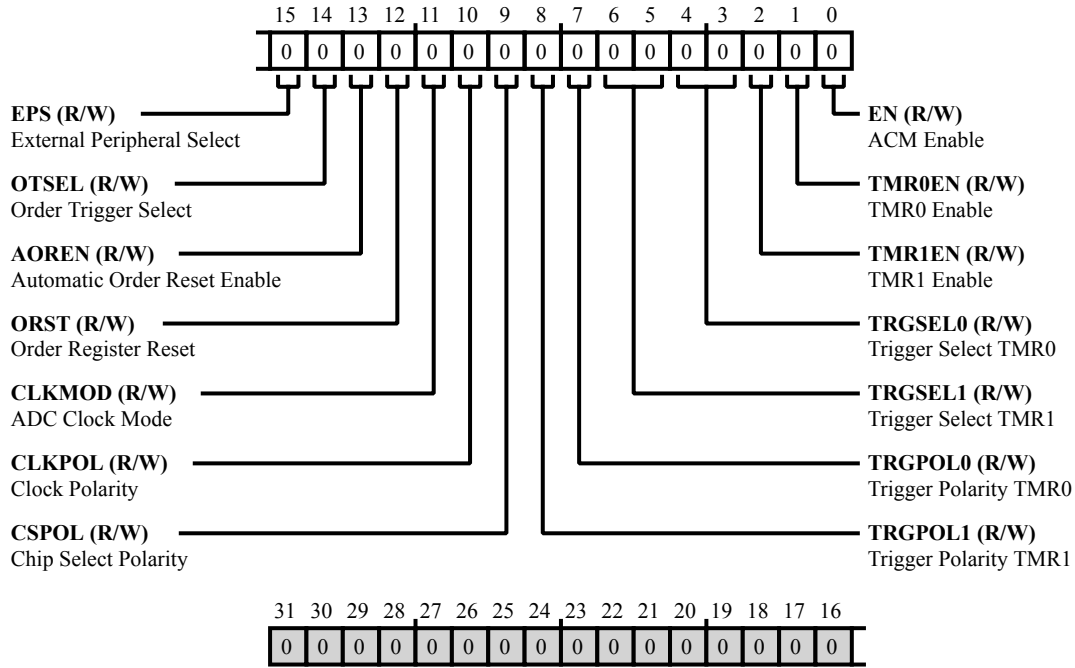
15 14 13 12 11 10 9 8 7 6 5 4 3 2 1 0

| 0 | 0 | 0 | 0 | 0 | 0 | 0 | 0 | 0 | 0 | 0 | 0 | 0 | 0 | 0 | 0 |
|---|---|---|---|---|---|---|---|---|---|---|---|---|---|---|---|

**EPS (R/W)**
External Peripheral Select

**OTSEL (R/W)**
Order Trigger Select

**AOREN (R/W)**
Automatic Order Reset Enable

**ORST (R/W)**
Order Register Reset

**CLKMOD (R/W)**
ADC Clock Mode

**CLKPOL (R/W)**
Clock Polarity

**CSPOL (R/W)**
Chip Select Polarity

**EN (R/W)**
ACM Enable

**TMR0EN (R/W)**
TMR0 Enable

**TMR1EN (R/W)**
TMR1 Enable

**TRGSEL0 (R/W)**
Trigger Select TMR0

**TRGSEL1 (R/W)**
Trigger Select TMR1

**TRGPOL0 (R/W)**
Trigger Polarity TMR0

**TRGPOL1 (R/W)**
Trigger Polarity TMR1

31 30 29 28 27 26 25 24 23 22 21 20 19 18 17 16

| 0 | 0 | 0 | 0 | 0 | 0 | 0 | 0 | 0 | 0 | 0 | 0 | 0 | 0 | 0 | 0 |
|---|---|---|---|---|---|---|---|---|---|---|---|---|---|---|---|